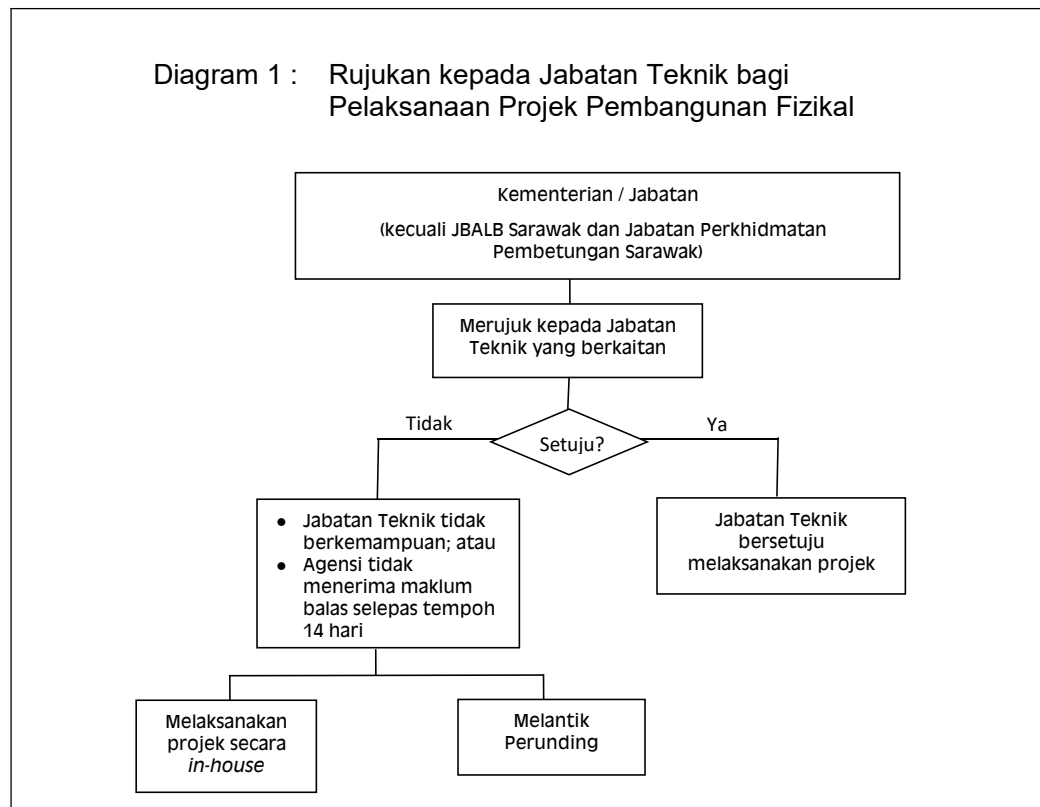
Diagram 1 : Rujukan kepada Jabatan Teknik bagi Pelaksanaan Projek Pembangunan Fizikal

Kementerian / Jabatan

(kecuali JBALB Sarawak dan Jabatan Perkhidmatan Pembetungan Sarawak)

Merujuk kepada Jabatan Teknik yang berkaitan

Tidak

Setuju?

Ya

- Jabatan Teknik tidak berkemampuan; atau
- Agensi tidak menerima maklum balas selepas tempoh 14 hari

Jabatan Teknik bersetuju melaksanakan projek

Melaksanakan projek secara *in-house*

Melantik Perunding